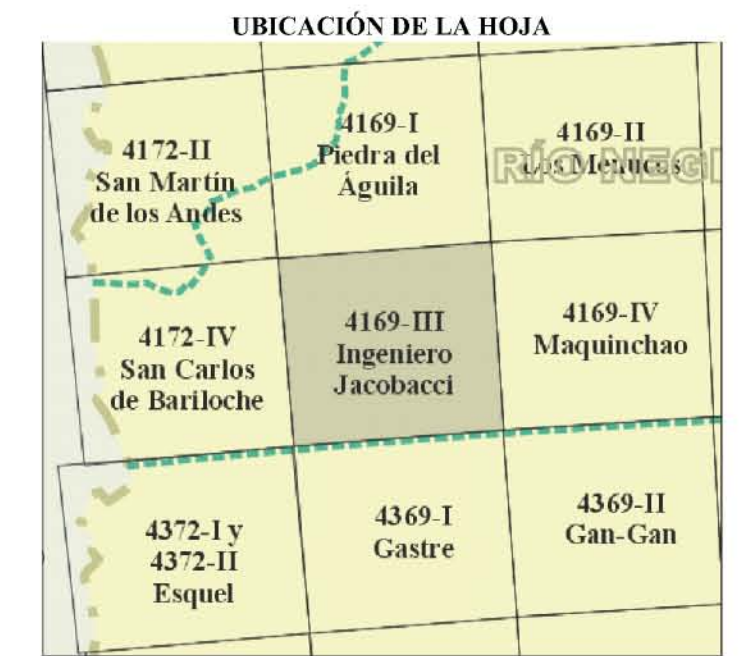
UBICACIÓN DE LA HOJA

4172-II
San Martín
de los Andes

4169-I
Piedra del
Águila

4169-II
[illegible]

RÍO NEG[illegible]

4172-IV
San Carlos
de Bariloche

4169-III
Ingeniero
Jacobacci

4169-IV
Maquinchao

4372-I y
4372-II
Esquel

4369-I
Gastre

4369-II
Gan-Gan